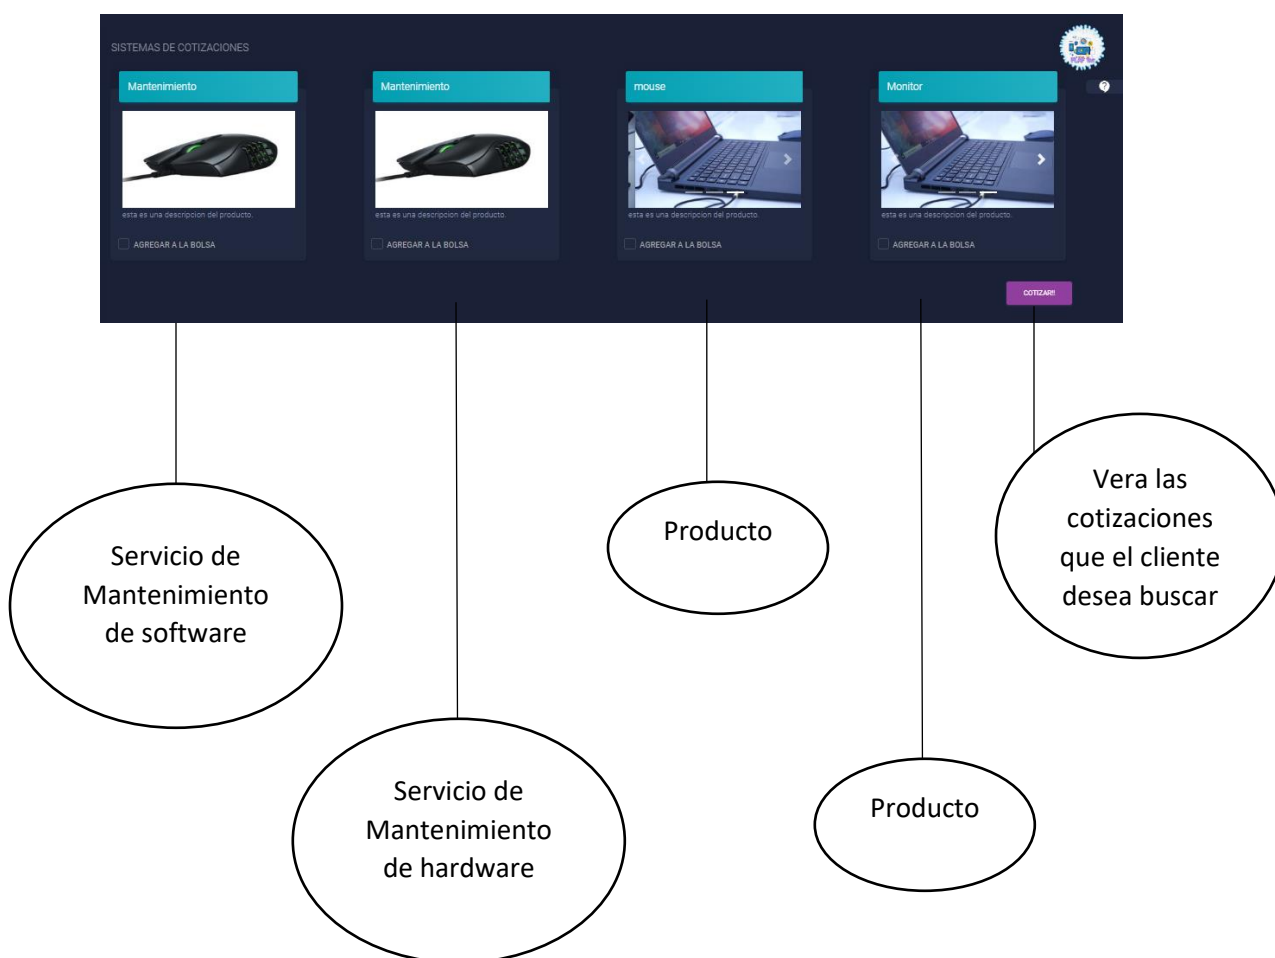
SISTEMAS DE COTIZACIONES

Mantenimiento

esta es una descripcion del producto.

AGREGAR A LA BOLSA

Mantenimiento

esta es una descripcion del producto.

AGREGAR A LA BOLSA

mouse

esta es una descripcion del producto.

AGREGAR A LA BOLSA

Monitor

esta es una descripcion del producto.

AGREGAR A LA BOLSA

COTIZAR!

Servicio de Mantenimiento de software

Servicio de Mantenimiento de hardware

Producto

Producto

Vera las cotizaciones que el cliente desea buscar